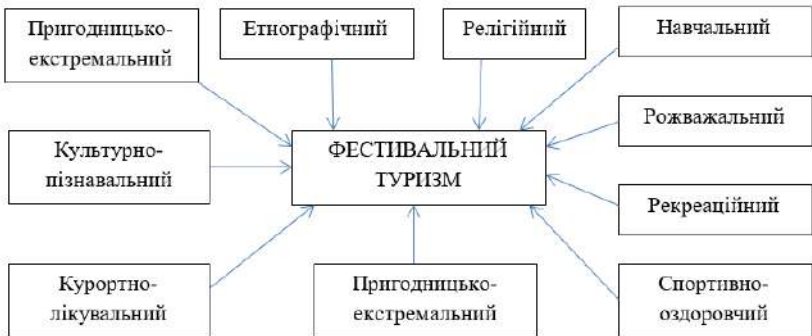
Пригодницько-екстремальний

Етнографічний

Релігійний

Навчальний

Рожважальний

Культурно-пізнавальний

ФЕСТИВАЛЬНИЙ ТУРИЗМ

Рекреаційний

Курортно-лікувальний

Пригодницько-екстремальний

Спортивно-оздоровчий